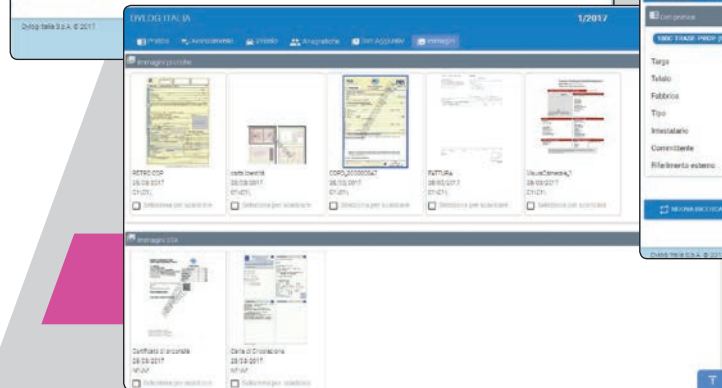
Dylog Italia S.p.A. © 2017

DYLOG ITALIA

1/2017

Pratica Avanzamento Veicolo Anagrafiche Dati Aggiuntivi Immagini

Immagini pratiche

RETRO CDP
28/03/2017
CY-CYL
Seleziona per scaricare

carta identità
28/03/2017
CY-CYL
Seleziona per scaricare

COPD_000000047
28/03/2017
CY-CYL
Seleziona per scaricare

FATTURA
28/03/2017
CY-CYL
Seleziona per scaricare

VisuraCamerale_1
28/03/2017
CY-CYL
Seleziona per scaricare

Immagini STA

Certificato di proprietà
28/03/2017
NFWF
Seleziona per scaricare

Carta di Circolazione
28/03/2017
NFWF
Seleziona per scaricare

Con pratica

Targa
Telaio
Fabbrica
Tipo
Intestatario
Committente
Riferimento esterno

NUOVA RICERCA

Dylog Italia S.p.A. © 2017